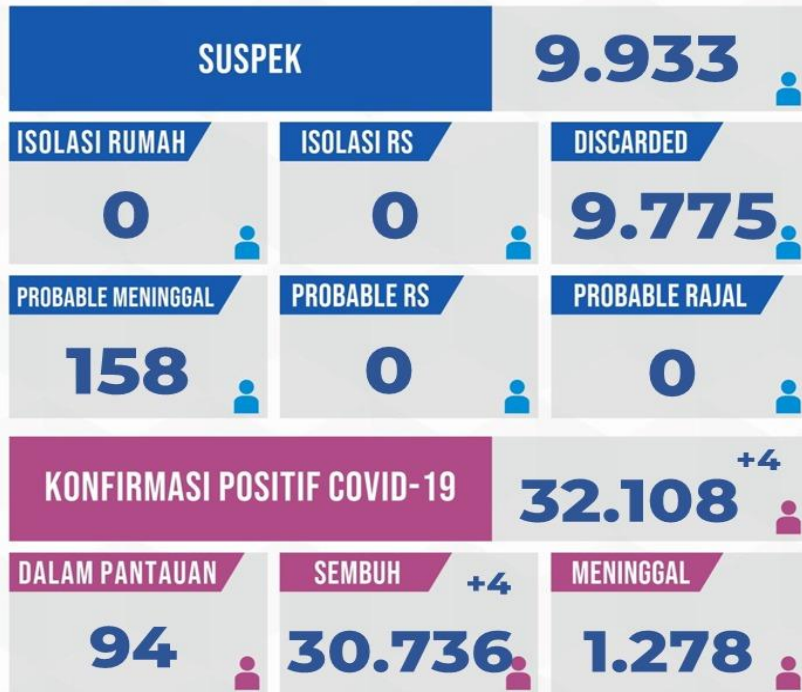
SUSPEK
9.933

ISOLASI RUMAH
0

ISOLASI RS
0

DISCARDED
9.775

PROBABLE MENINGGAL
158

PROBABLE RS
0

PROBABLE RAJAL
0

KONFIRMASI POSITIF COVID-19
32.108 +4

DALAM PANTAUAN
94

SEMBUH +4
30.736

MENINGGAL
1.278